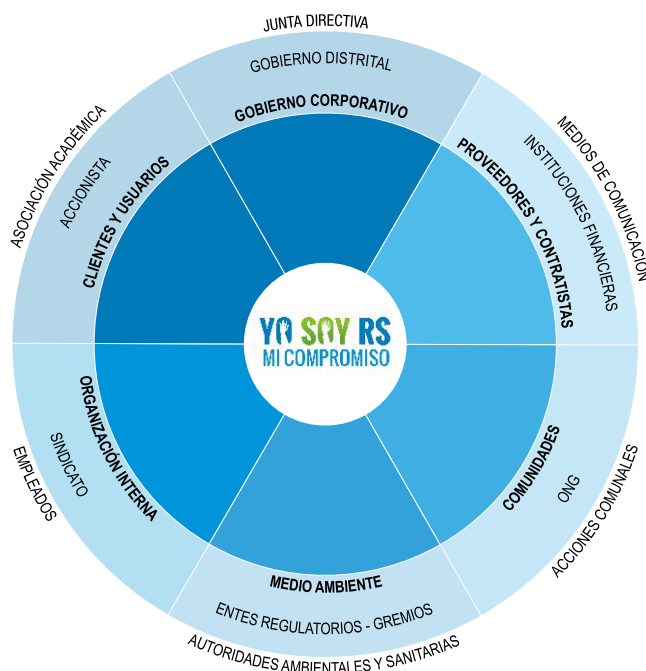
JUNTA DIRECTIVA
GOBIERNO DISTRITAL
GOBIERNO CORPORATIVO
MEDIOS DE COMUNICACIÓN
INSTITUCIONES FINANCIERAS
PROVEEDORES Y CONTRATISTAS
ASOCIACIÓN ACADÉMICA
ACCIONISTA
CLIENTES Y USUARIOS
YO SOY RS
MI COMPROMISO
ORGANIZACIÓN INTERNA
SINDICATO
EMPLEADOS
COMUNIDADES
ONG
ACCIONES COMUNALES
MEDIO AMBIENTE
ENTES REGULATORIOS - GREMIOS
AUTORIDADES AMBIENTALES Y SANITARIAS